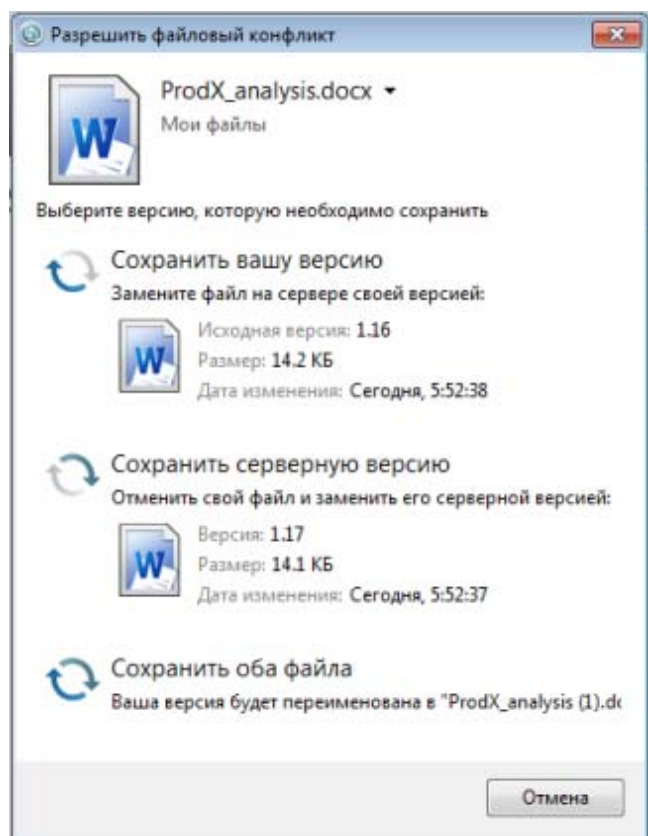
Разрешить файловый конфликт

ProdX_analysis.docx ▾
Мои файлы

Выберите версию, которую необходимо сохранить

Сохранить вашу версию
Замените файл на сервере своей версией:
Исходная версия: 1.16
Размер: 14.2 КБ
Дата изменения: Сегодня, 5:52:38

Сохранить серверную версию
Отменить свой файл и заменить его серверной версией:
Версия: 1.17
Размер: 14.1 КБ
Дата изменения: Сегодня, 5:52:37

Сохранить оба файла
Ваша версия будет переименована в "ProdX_analysis (1).d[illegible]

Отмена